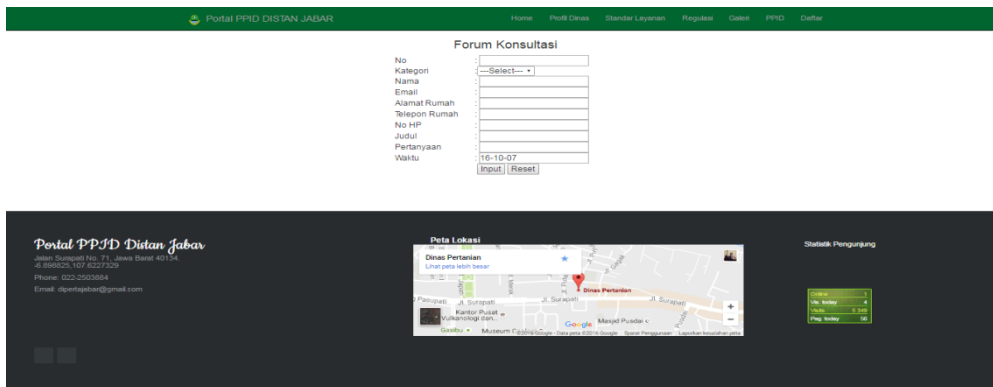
Portal PPID DISTAN JABAR

Home Profil Dinas Standar Layanan Regulasi Galeri PPID Daftar

Forum Konsultasi

| | |
|---|---|
| No | : |
| Kategori | : ---Select--- |
| Nama | : |
| Email | : |
| Alamat Rumah | : |
| Telepon Rumah | : |
| No HP | : |
| Judul | : |
| Pertanyaan | : |
| Waktu | : 16-10-07 |

Input Reset

Portal PPID Distan Jabar

Jalan Surapati No. 71, Jawa Barat 40134.
-6.898825,107.6227329

Phone: 022-2503884

Email: dipertajabar@gmail.com

Peta Lokasi

Dinas Pertanian
Lihat peta lebih besar

Dinas Pertanian
Jl. Surapati
Jl. Surapati
Jl. Surapati
Kantor Pusat Vulkanologi dan...
Masjid Pusdai
Gasibu
Museum C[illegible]
Google
Data peta ©2016 Google Syarat Penggunaan Laporkan kesalahan peta

Statistik Pengunjung

Online 1
Vis. today 4
Visits 5.349
Reg. today 56